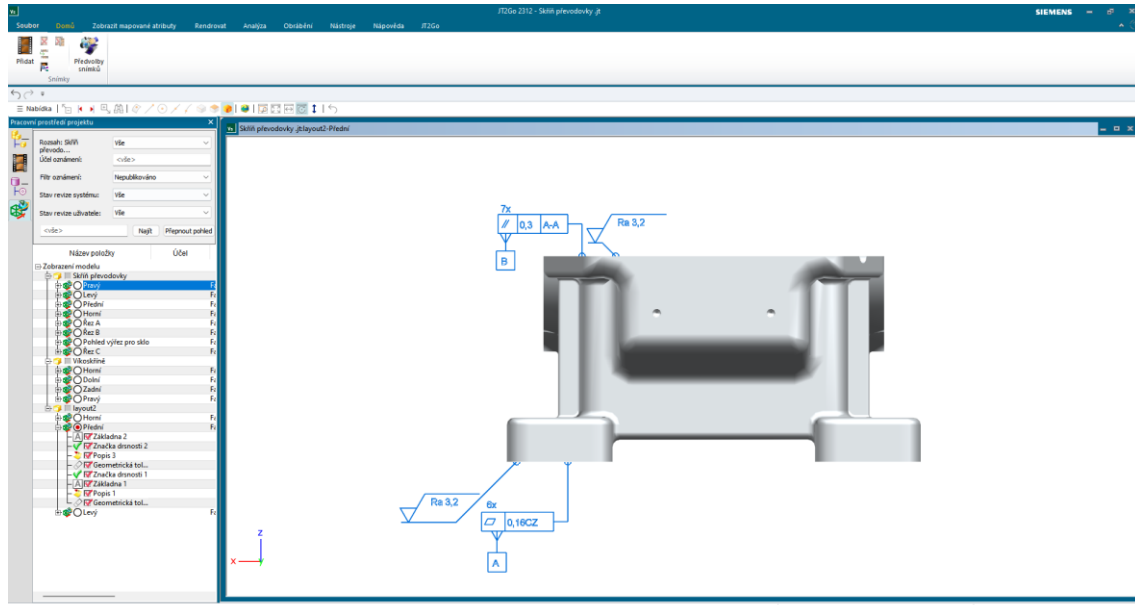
JT2Go 2312 - Skříň převodovky .jt
SIEMENS

Soubor Domů Zobrazit mapované atributy Rendrovat Analýza Obrábění Nástroje Nápověda JT2Go

Přidat
Předvolby snímků
Snímky

Nabídka

Pracovní prostředí projektu

Rozsah: Skříň převodo... Vše
Účel oznámení: <vše>
Filtr oznámení: Nepublikováno
Stav revize systému: Vše
Stav revize uživatele: Vše
<vše> Najít Přepnout pohled

Název položky | Účel

Zobrazení modelu
Skříň převodovky
Pravý
Levý
Přední
Horní
Řez A
Řez B
Pohled výřez pro sklo
Řez C
Víkoskříně
Horní
Dolní
Zadní
Pravý
layout2
Horní
Přední
Základna 2
Značka drsnosti 2
Popis 3
Geometrická tol...
Značka drsnosti 1
Základna 1
Popis 1
Geometrická tol...
Levý

Skříň převodovky .jt:layout2-Přední

7x
// 0,3 A-A
B
Ra 3,2
Ra 3,2
6x
0,16CZ
A
Z
X